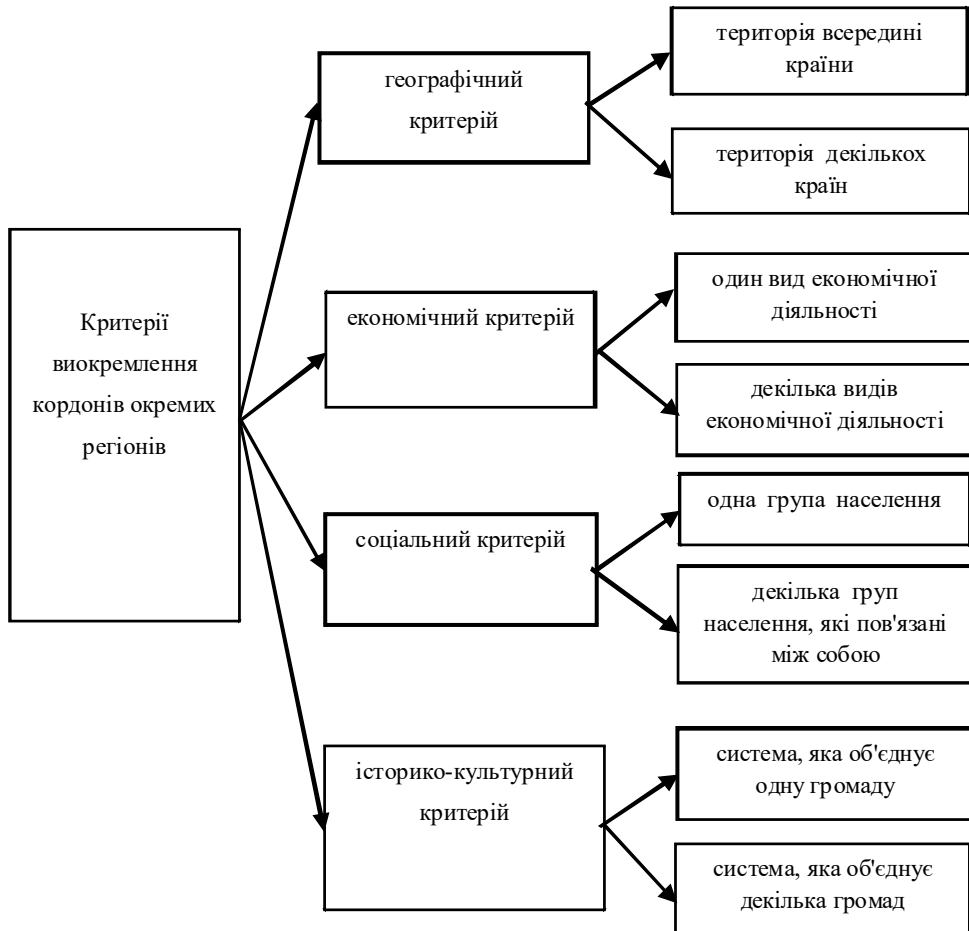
Критерії виокремлення кордонів окремих регіонів

географічний критерій

територія всередині країни

територія декількох країн

економічний критерій

один вид економічної діяльності

декілька видів економічної діяльності

соціальний критерій

одна група населення

декілька груп населення, які пов'язані між собою

історико-культурний критерій

система, яка об'єднує одну громаду

система, яка об'єднує декілька громад